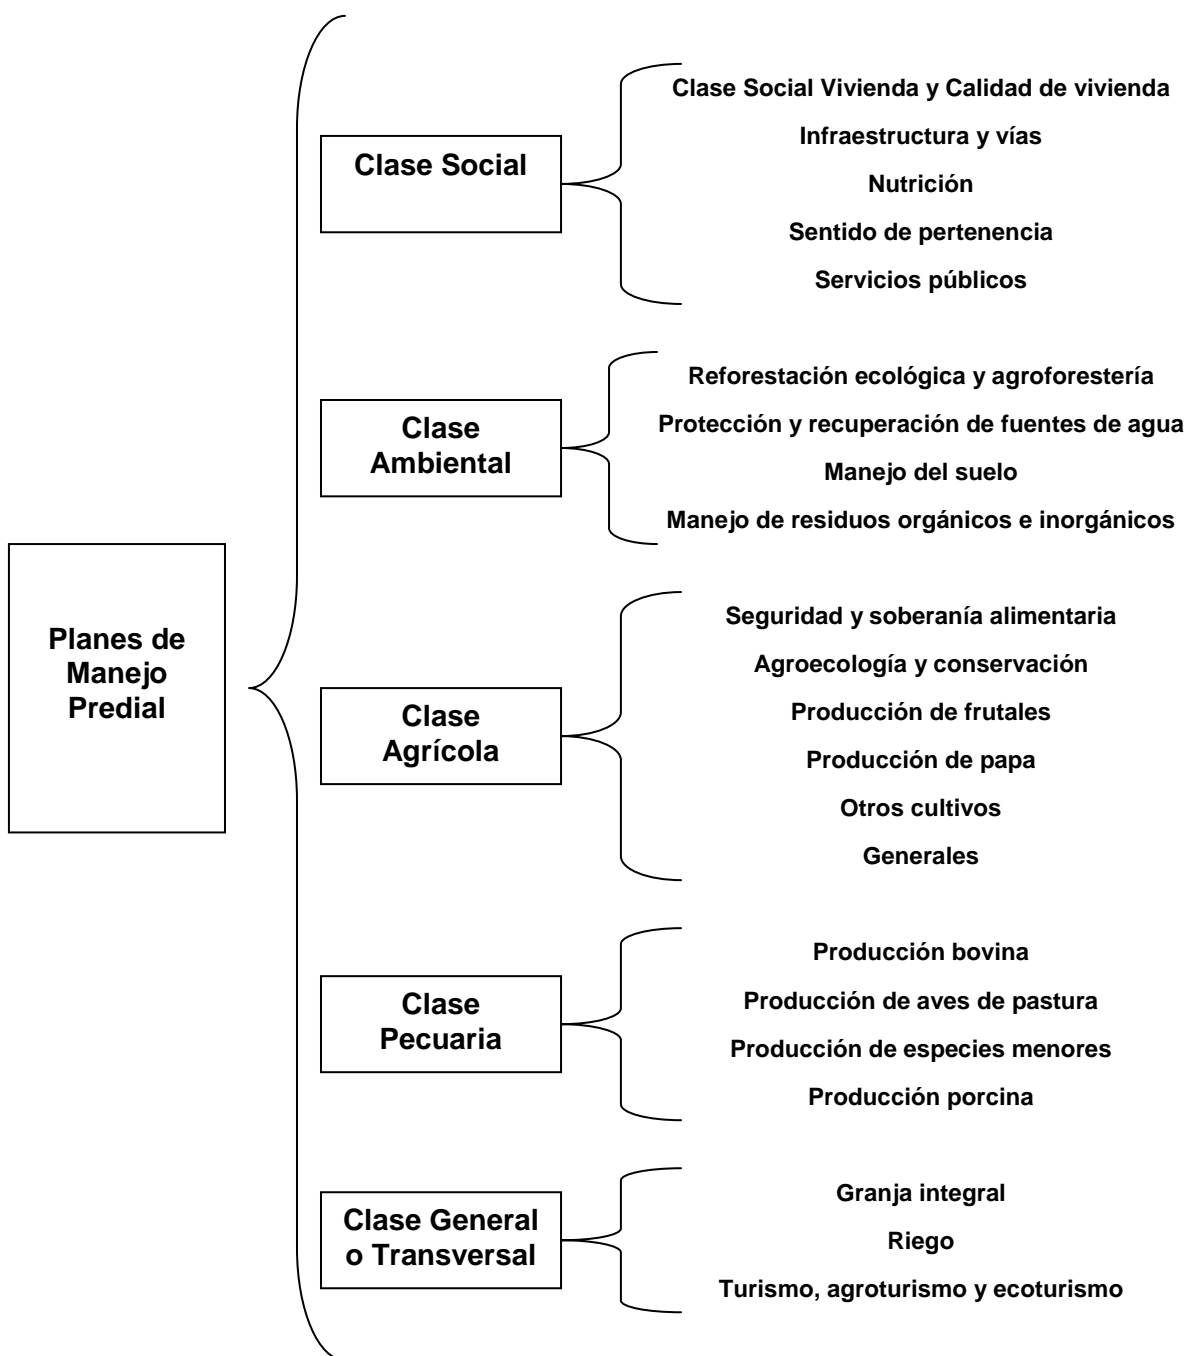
Planes de Manejo Predial

Clase Social

Clase Social Vivienda y Calidad de vivienda

Infraestructura y vías

Nutrición

Sentido de pertenencia

Servicios públicos

Clase Ambiental

Reforestación ecológica y agroforestería

Protección y recuperación de fuentes de agua

Manejo del suelo

Manejo de residuos orgánicos e inorgánicos

Clase Agrícola

Seguridad y soberanía alimentaria

Agroecología y conservación

Producción de frutales

Producción de papa

Otros cultivos

Generales

Clase Pecuaria

Producción bovina

Producción de aves de pastura

Producción de especies menores

Producción porcina

Clase General o Transversal

Granja integral

Riego

Turismo, agroturismo y ecoturismo